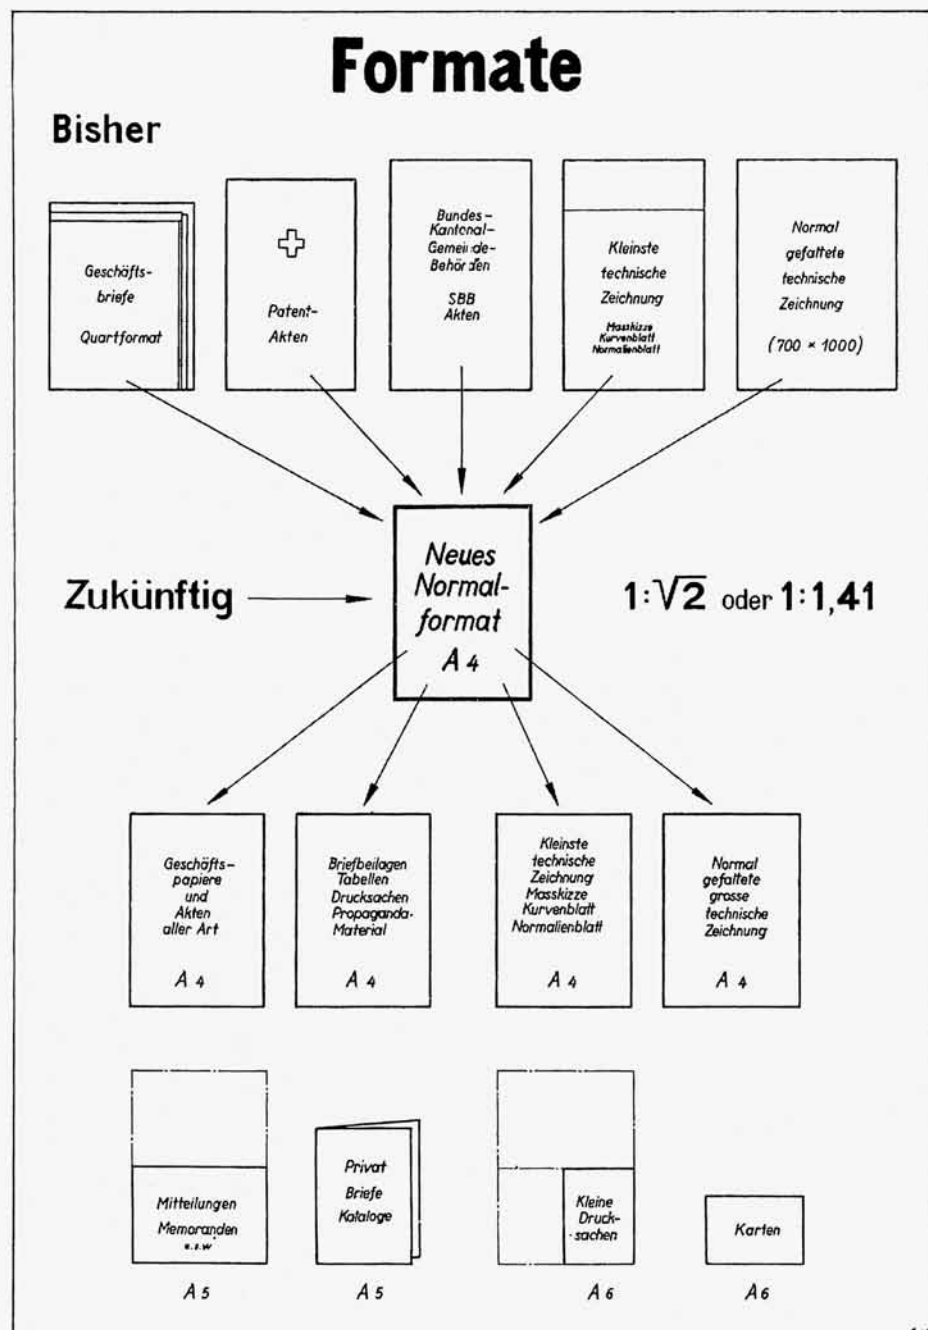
Formate

Bisher

Geschäftsbriefe

Quartformat

Patent-Akten

Bundes-Kantonal-Gemeinde-Behörden

SBB Akten

Kleinste technische Zeichnung

Masskizze Kurvenblatt Normalienblatt

Normal gefaltete technische Zeichnung

(700 × 1000)

Zukünftig

Neues Normalformat

A 4

$1:\sqrt{2}$ oder $1:1,41$

Geschäftspapiere und Akten aller Art

A 4

Briefbeilagen Tabellen Drucksachen Propaganda-Material

A 4

Kleinste technische Zeichnung Masskizze Kurvenblatt Normalienblatt

A 4

Normal gefaltete grosse technische Zeichnung

A 4

Mitteilungen Memoranden u.s.w.

A 5

Privat Briefe Kataloge

A 5

Kleine Drucksachen

A 6

Karten

A 6